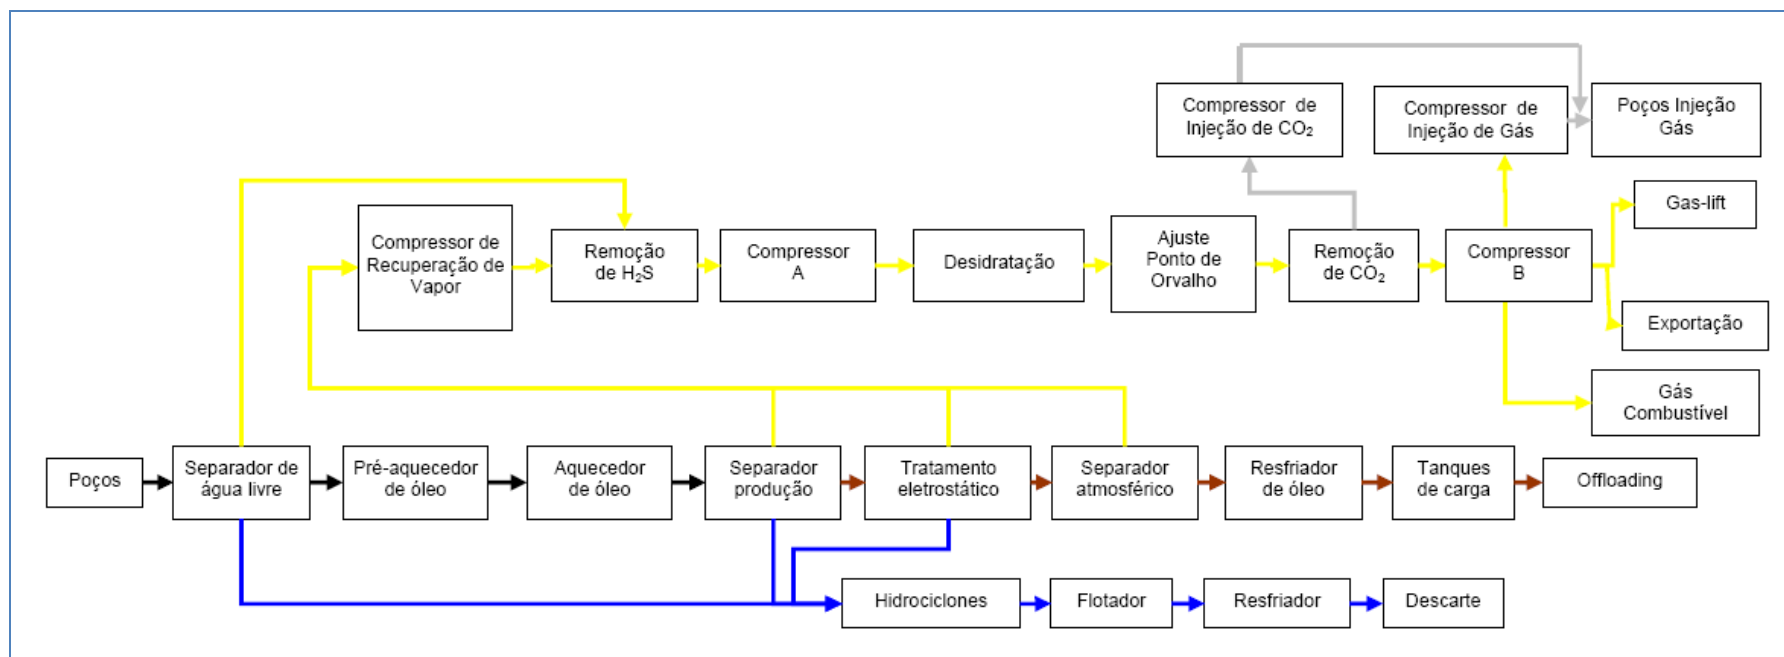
Compressor de Injeção de $CO_2$

Compressor de Injeção de Gás

Poços Injeção Gás

Gas-lift

Compressor de Recuperação de Vapor

Remoção de $H_2S$

Compressor A

Desidratação

Ajuste Ponto de Orvalho

Remoção de $CO_2$

Compressor B

Exportação

Gás Combustível

Poços

Separador de água livre

Pré-aquecedor de óleo

Aquecedor de óleo

Separador produção

Tratamento eletrostático

Separador atmosférico

Resfriador de óleo

Tanques de carga

Offloading

Hidrociclones

Flotador

Resfriador

Descarte